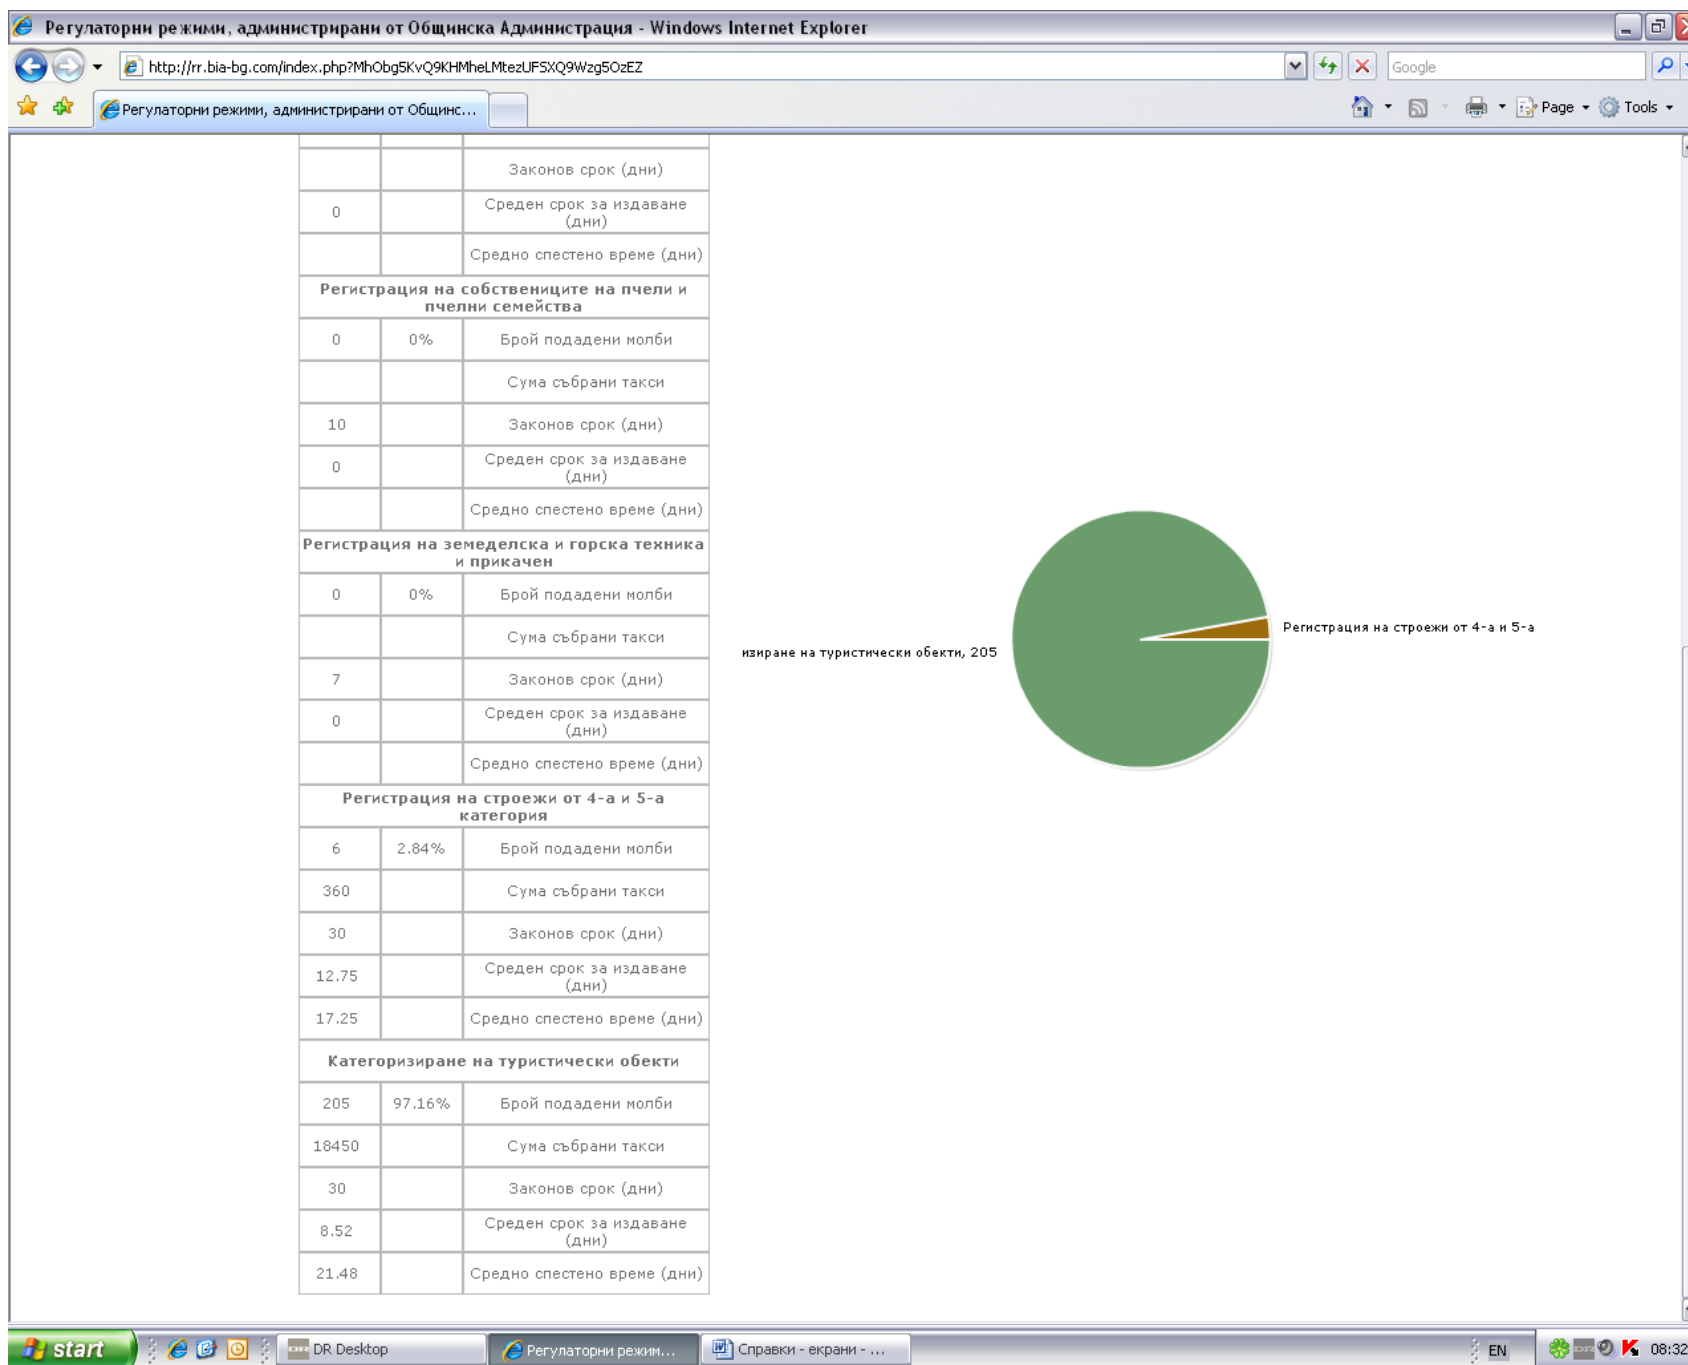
Регулаторни режими, администрирани от Общинска Администрация - Windows Internet Explorer

http://rr.bia-bg.com/index.php?MhObg5KvQ9KHMheLMtezUFSXQ9Wzg5OzEZ

Google

Регулаторни режими, администрирани от Общинс...

Page Tools

| | | Законов срок (дни) |
|---|---|---|
| 0 | | Среден срок за издаване (дни) |
| | | Средно спестено време (дни) |
| Регистрация на собствениците на пчели и пчелни семейства | | |
| 0 | 0% | Брой подадени молби |
| | | Сума събрани такси |
| 10 | | Законов срок (дни) |
| 0 | | Среден срок за издаване (дни) |
| | | Средно спестено време (дни) |
| Регистрация на земеделска и горска техника и прикачен | | |
| 0 | 0% | Брой подадени молби |
| | | Сума събрани такси |
| 7 | | Законов срок (дни) |
| 0 | | Среден срок за издаване (дни) |
| | | Средно спестено време (дни) |
| Регистрация на строежи от 4-а и 5-а категория | | |
| 6 | 2.84% | Брой подадени молби |
| 360 | | Сума събрани такси |
| 30 | | Законов срок (дни) |
| 12.75 | | Среден срок за издаване (дни) |
| 17.25 | | Средно спестено време (дни) |
| Категоризиране на туристически обекти | | |
| 205 | 97.16% | Брой подадени молби |
| 18450 | | Сума събрани такси |
| 30 | | Законов срок (дни) |
| 8.52 | | Среден срок за издаване (дни) |
| 21.48 | | Средно спестено време (дни) |

изиране на туристически обекти, 205

Регистрация на строежи от 4-а и 5-а

start

DR Desktop

Регулаторни режим...

Справки - екрани - ...

EN

08:32